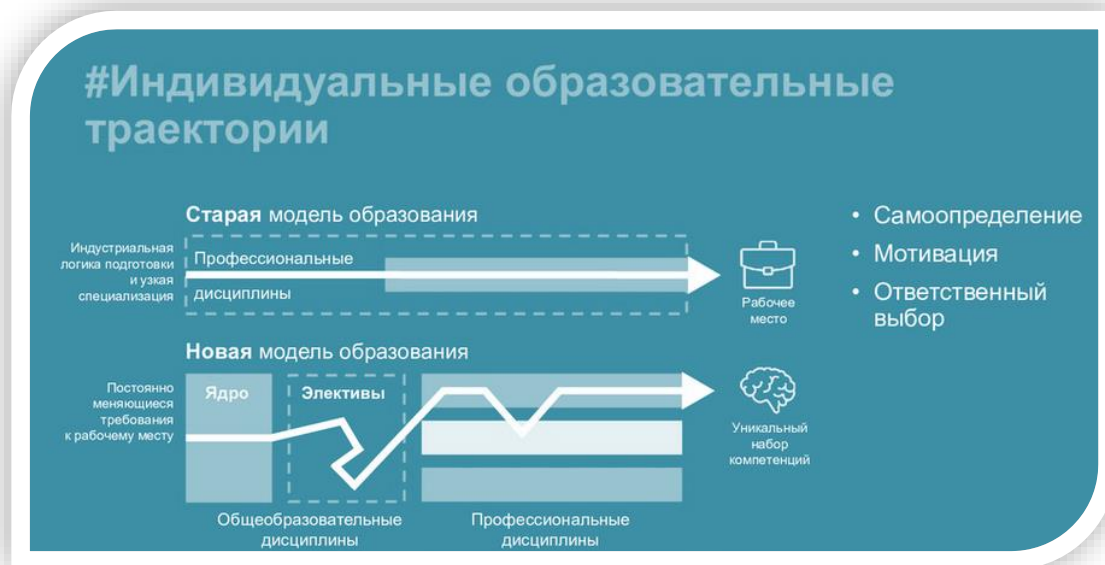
#Индивидуальные образовательные траектории

**Старая** модель образования

Индустриальная логика подготовки и узкая специализация

Профессиональные дисциплины

Рабочее место

**Новая** модель образования

Постоянно меняющиеся требования к рабочему месту

Ядро

Элективы

Уникальный набор компетенций

Общеобразовательные дисциплины

Профессиональные дисциплины

• Самоопределение
• Мотивация
• Ответственный выбор